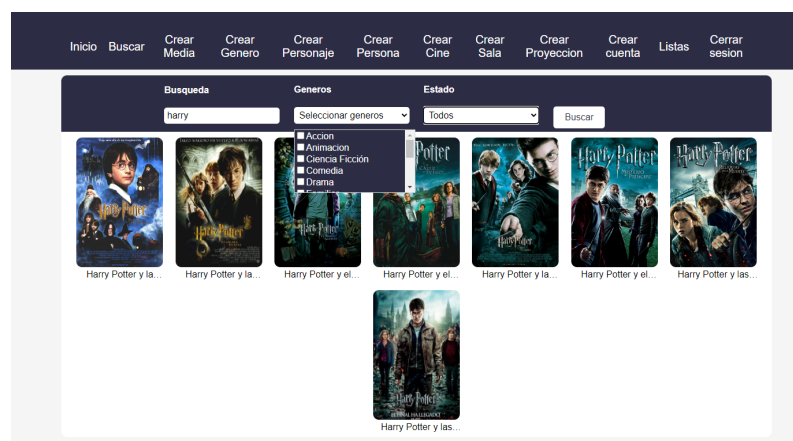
Inicio Buscar Crear Media Crear Genero Crear Personaje Crear Persona Crear Cine Crear Sala Crear Proyeccion Crear cuenta Listas Cerrar sesion

Busqueda
harry

Generos
Seleccionar generos
Accion
Animacion
Ciencia Ficción
Comedia
Drama

Estado
Todos

Buscar

Harry Potter y la...
Harry Potter y la...
Harry Potter y el...
Harry Potter y el...
Harry Potter y la...
Harry Potter y el...
Harry Potter y las...
Harry Potter y las...